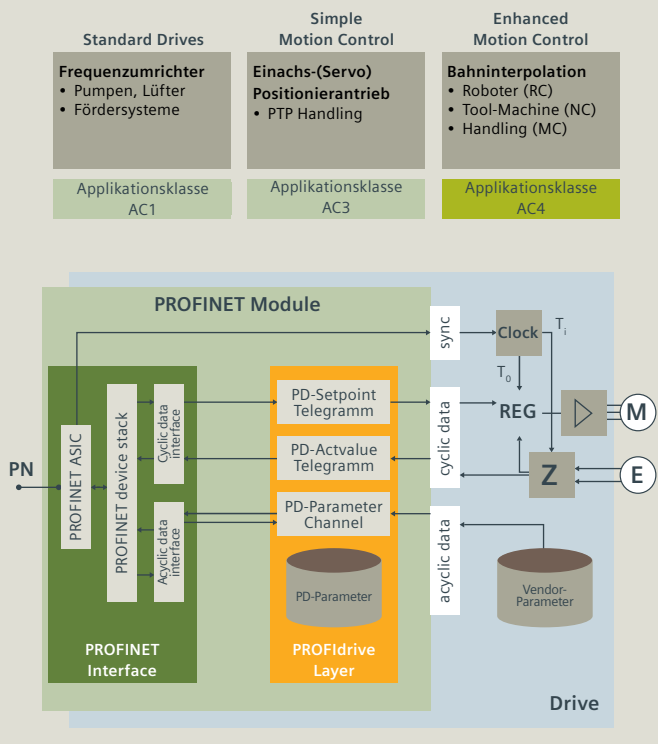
Standard Drives

Frequenzumrichter
• Pumpen, Lüfter
• Fördersysteme

Applikationsklasse AC1

Simple Motion Control

Einachs-(Servo) Positionierantrieb
• PTP Handling

Applikationsklasse AC3

Enhanced Motion Control

Bahninterpolation
• Roboter (RC)
• Tool-Machine (NC)
• Handling (MC)

Applikationsklasse AC4

PROFINET Module

PN

PROFINET ASIC

PROFINET device stack

Cyclic data interface

Acyclic data interface

PROFINET Interface

PD-Setpoint Telegramm

PD-Actvalue Telegramm

PD-Parameter Channel

PD-Parameter

PROFIdrive Layer

sync

cyclic data

cyclic data

acyclic data

Clock

$T_i$

$T_0$

REG

M

Z

E

Vendor-Parameter

Drive